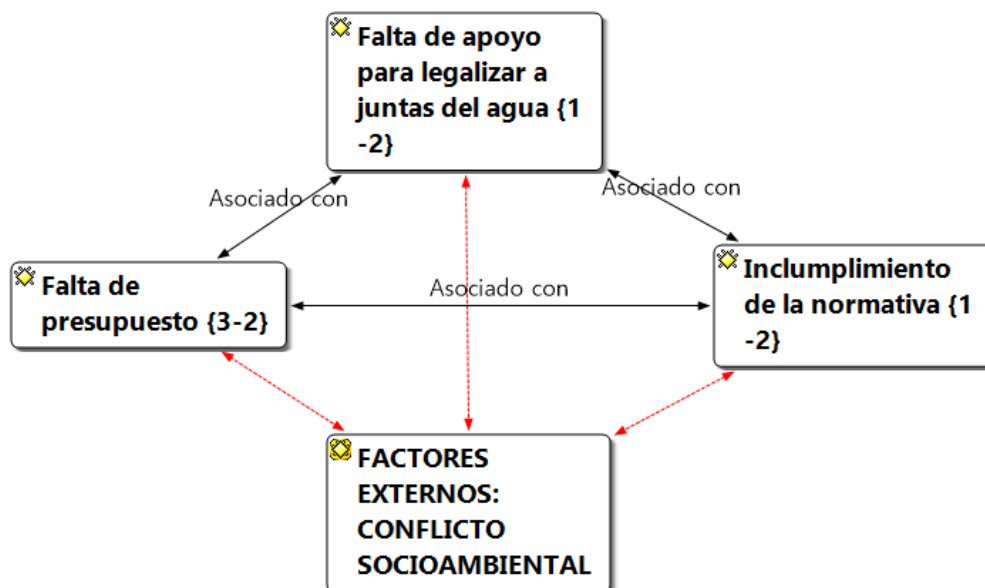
Falta de apoyo para legalizar a juntas del agua {1 -2}

Asociado con

Asociado con

Falta de presupuesto {3-2}

Asociado con

Inclumplimiento de la normativa {1 -2}

FACTORES EXTERNOS: CONFLICTO SOCIOAMBIENTAL